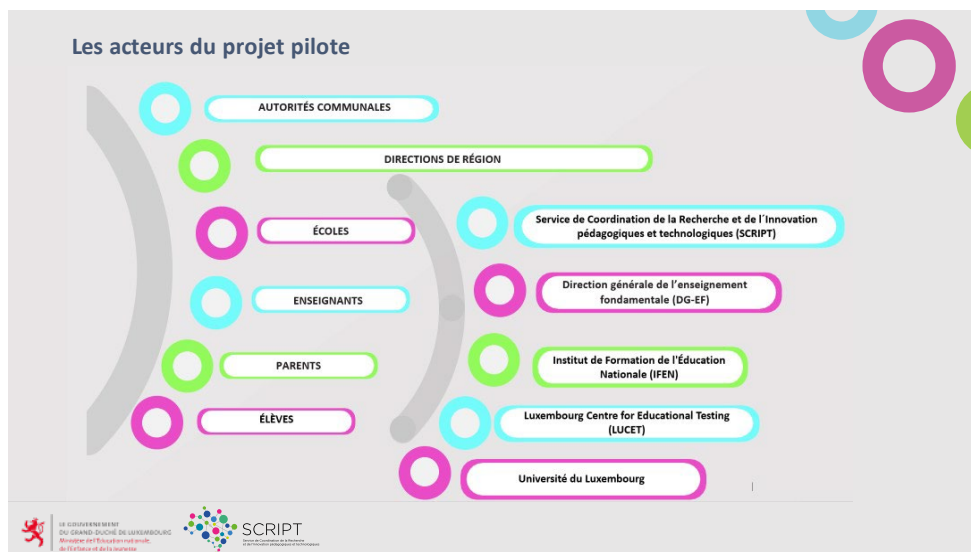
Les acteurs du projet pilote

AUTORITÉS COMMUNALES

DIRECTIONS DE RÉGION

ÉCOLES

ENSEIGNANTS

PARENTS

ÉLÈVES

Service de Coordination de la Recherche et de l´Innovation pédagogiques et technologiques (SCRIPT)

Direction générale de l'enseignement fondamentale (DG-EF)

Institut de Formation de l'Éducation Nationale (IFEN)

Luxembourg Centre for Educational Testing (LUCET)

Université du Luxembourg

LE GOUVERNEMENT DU GRAND-DUCHÉ DE LUXEMBOURG
Ministère de l'Éducation nationale, de l'Enfance et de la Jeunesse

SCRIPT
Service de Coordination de la Recherche et de l'Innovation pédagogiques et technologiques